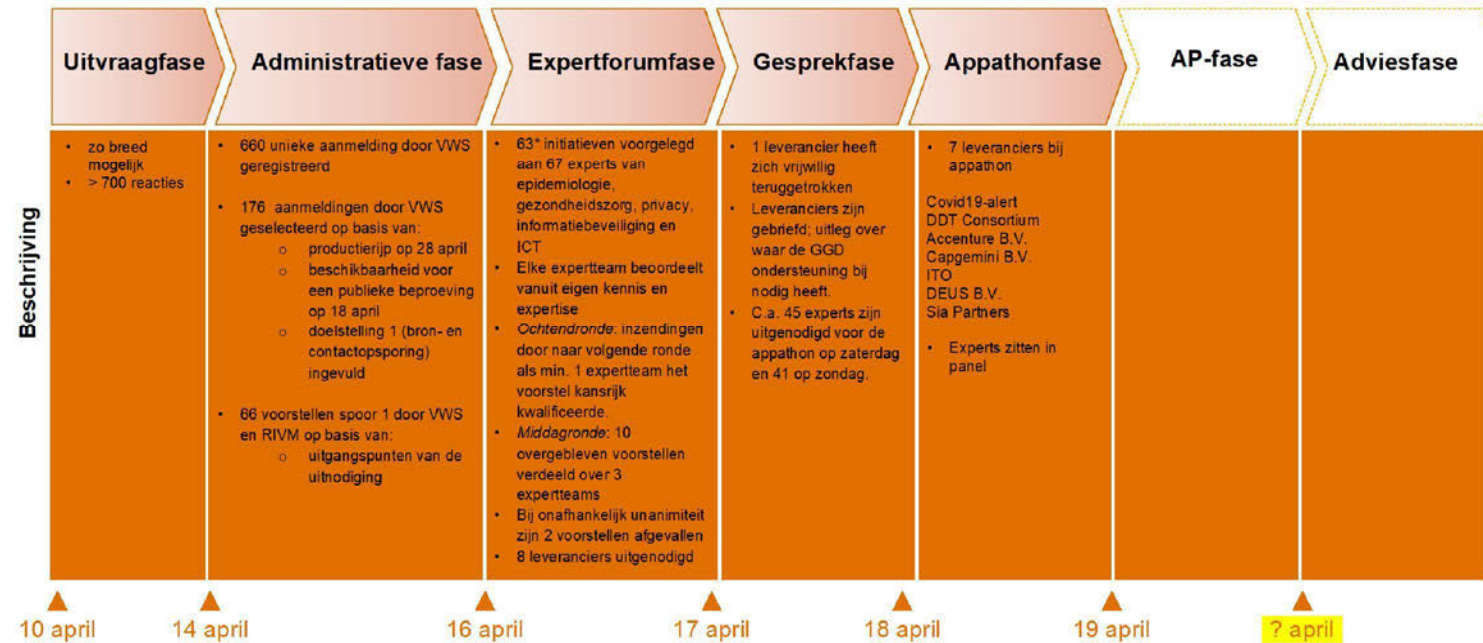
Uitvraagfase | Administratieve fase | Expertforumfase | Gesprekfase | Appathonfase | AP-fase | Adviesfase

Beschrijving

- zo breed mogelijk
- > 700 reacties

- 660 unieke aanmelding door VWS geregistreerd
- 176 aanmeldingen door VWS geselecteerd op basis van:
  - productierijp op 28 april
  - beschikbaarheid voor een publieke beproeving op 18 april
  - doelstelling 1 (bron- en contactopsporing) ingevuld
- 66 voorstellen spoor 1 door VWS en RIVM op basis van:
  - uitgangspunten van de uitnodiging

- 63* initiatieven voorgelegd aan 67 experts van epidemiologie, gezondheidszorg, privacy, informatiebeveiliging en ICT
- Elke expertteam beoordeelt vanuit eigen kennis en expertise
- Ochtendronde: inzendingen door naar volgende ronde als min. 1 expertteam het voorstel kansrijk kwalificeerde.
- Middagronde: 10 overgebleven voorstellen verdeeld over 3 expertteams
- Bij onafhankelijk unanimiteit zijn 2 voorstellen afgevallen
- 8 leveranciers uitgenodigd

- 1 leverancier heeft zich vrijwillig teruggetrokken
- Leveranciers zijn gebriefd; uitleg over waar de GGD ondersteuning bij nodig heeft.
- C.a. 45 experts zijn uitgenodigd voor de appathon op zaterdag en 41 op zondag.

- 7 leveranciers bij appathon

Covid19-alert
DDT Consortium
Accenture B.V.
Capgemini B.V.
ITO
DEUS B.V.
Sia Partners

- Experts zitten in panel

10 april
14 april
16 april
17 april
18 april
19 april
? april